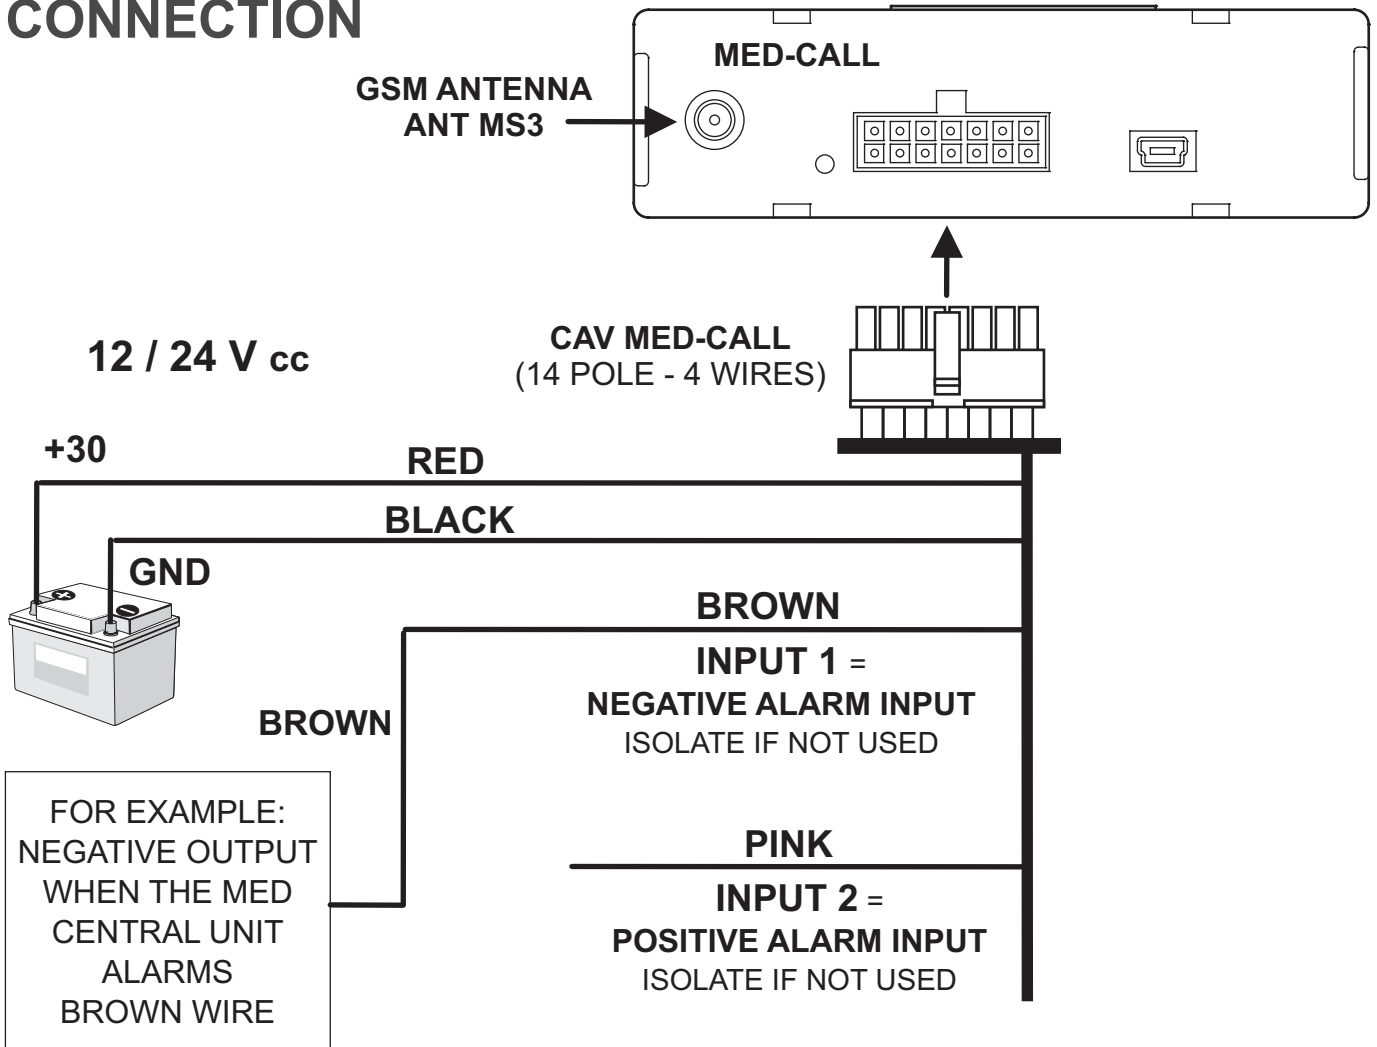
CONNECTION

GSM ANTENNA
ANT MS3

MED-CALL

CAV MED-CALL
(14 POLE - 4 WIRES)

12 / 24 V cc

+30

RED

BLACK

GND

BROWN

INPUT 1 =
NEGATIVE ALARM INPUT
ISOLATE IF NOT USED

BROWN

FOR EXAMPLE:
NEGATIVE OUTPUT
WHEN THE MED
CENTRAL UNIT
ALARMS
BROWN WIRE

PINK

INPUT 2 =
POSITIVE ALARM INPUT
ISOLATE IF NOT USED